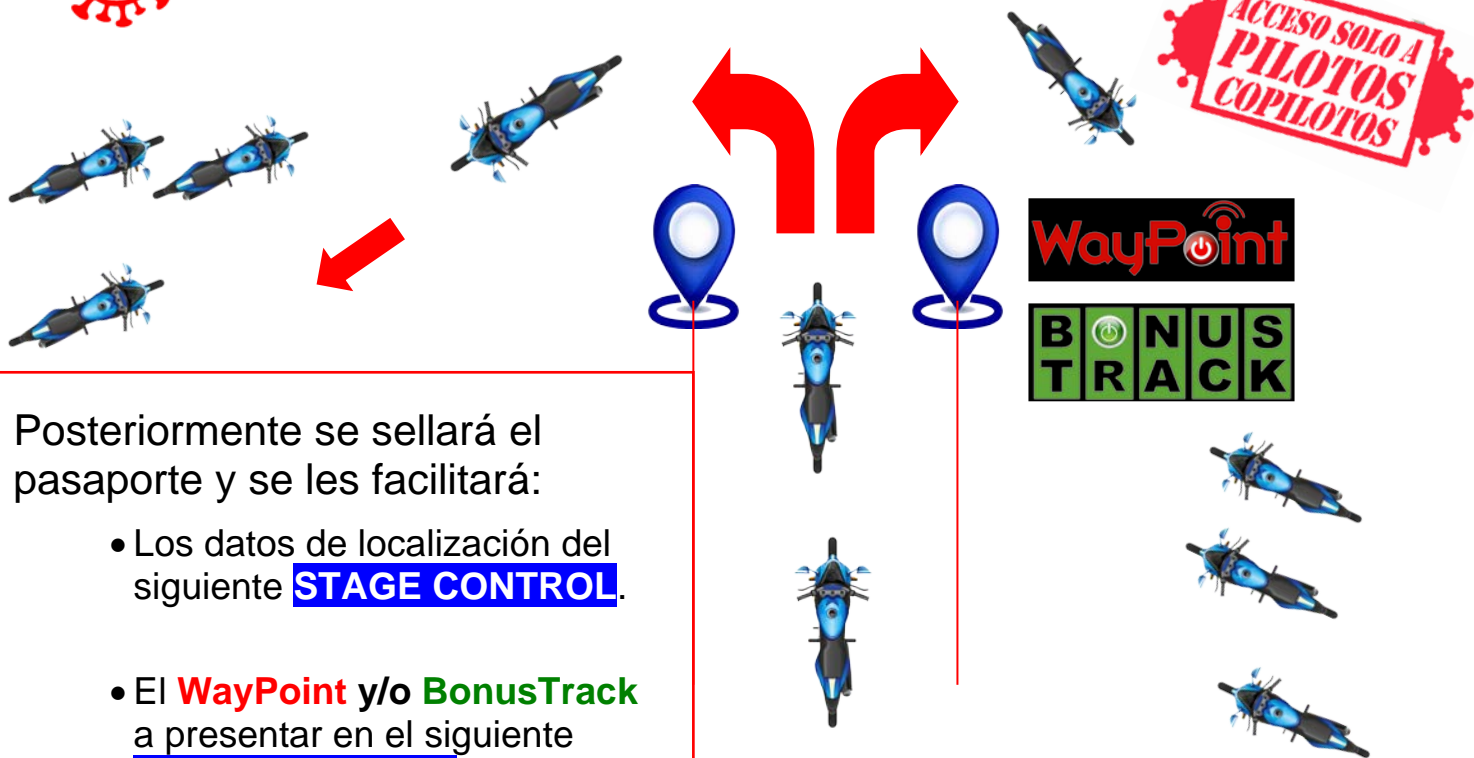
ACCESO SOLO A PILOTOS COPILOTOS

WayPoint

BONUS TRACK

Posteriormente se sellará el pasaporte y se les facilitará:

- Los datos de localización del siguiente STAGE CONTROL.

- El WayPoint y/o BonusTrack a presentar en el siguiente